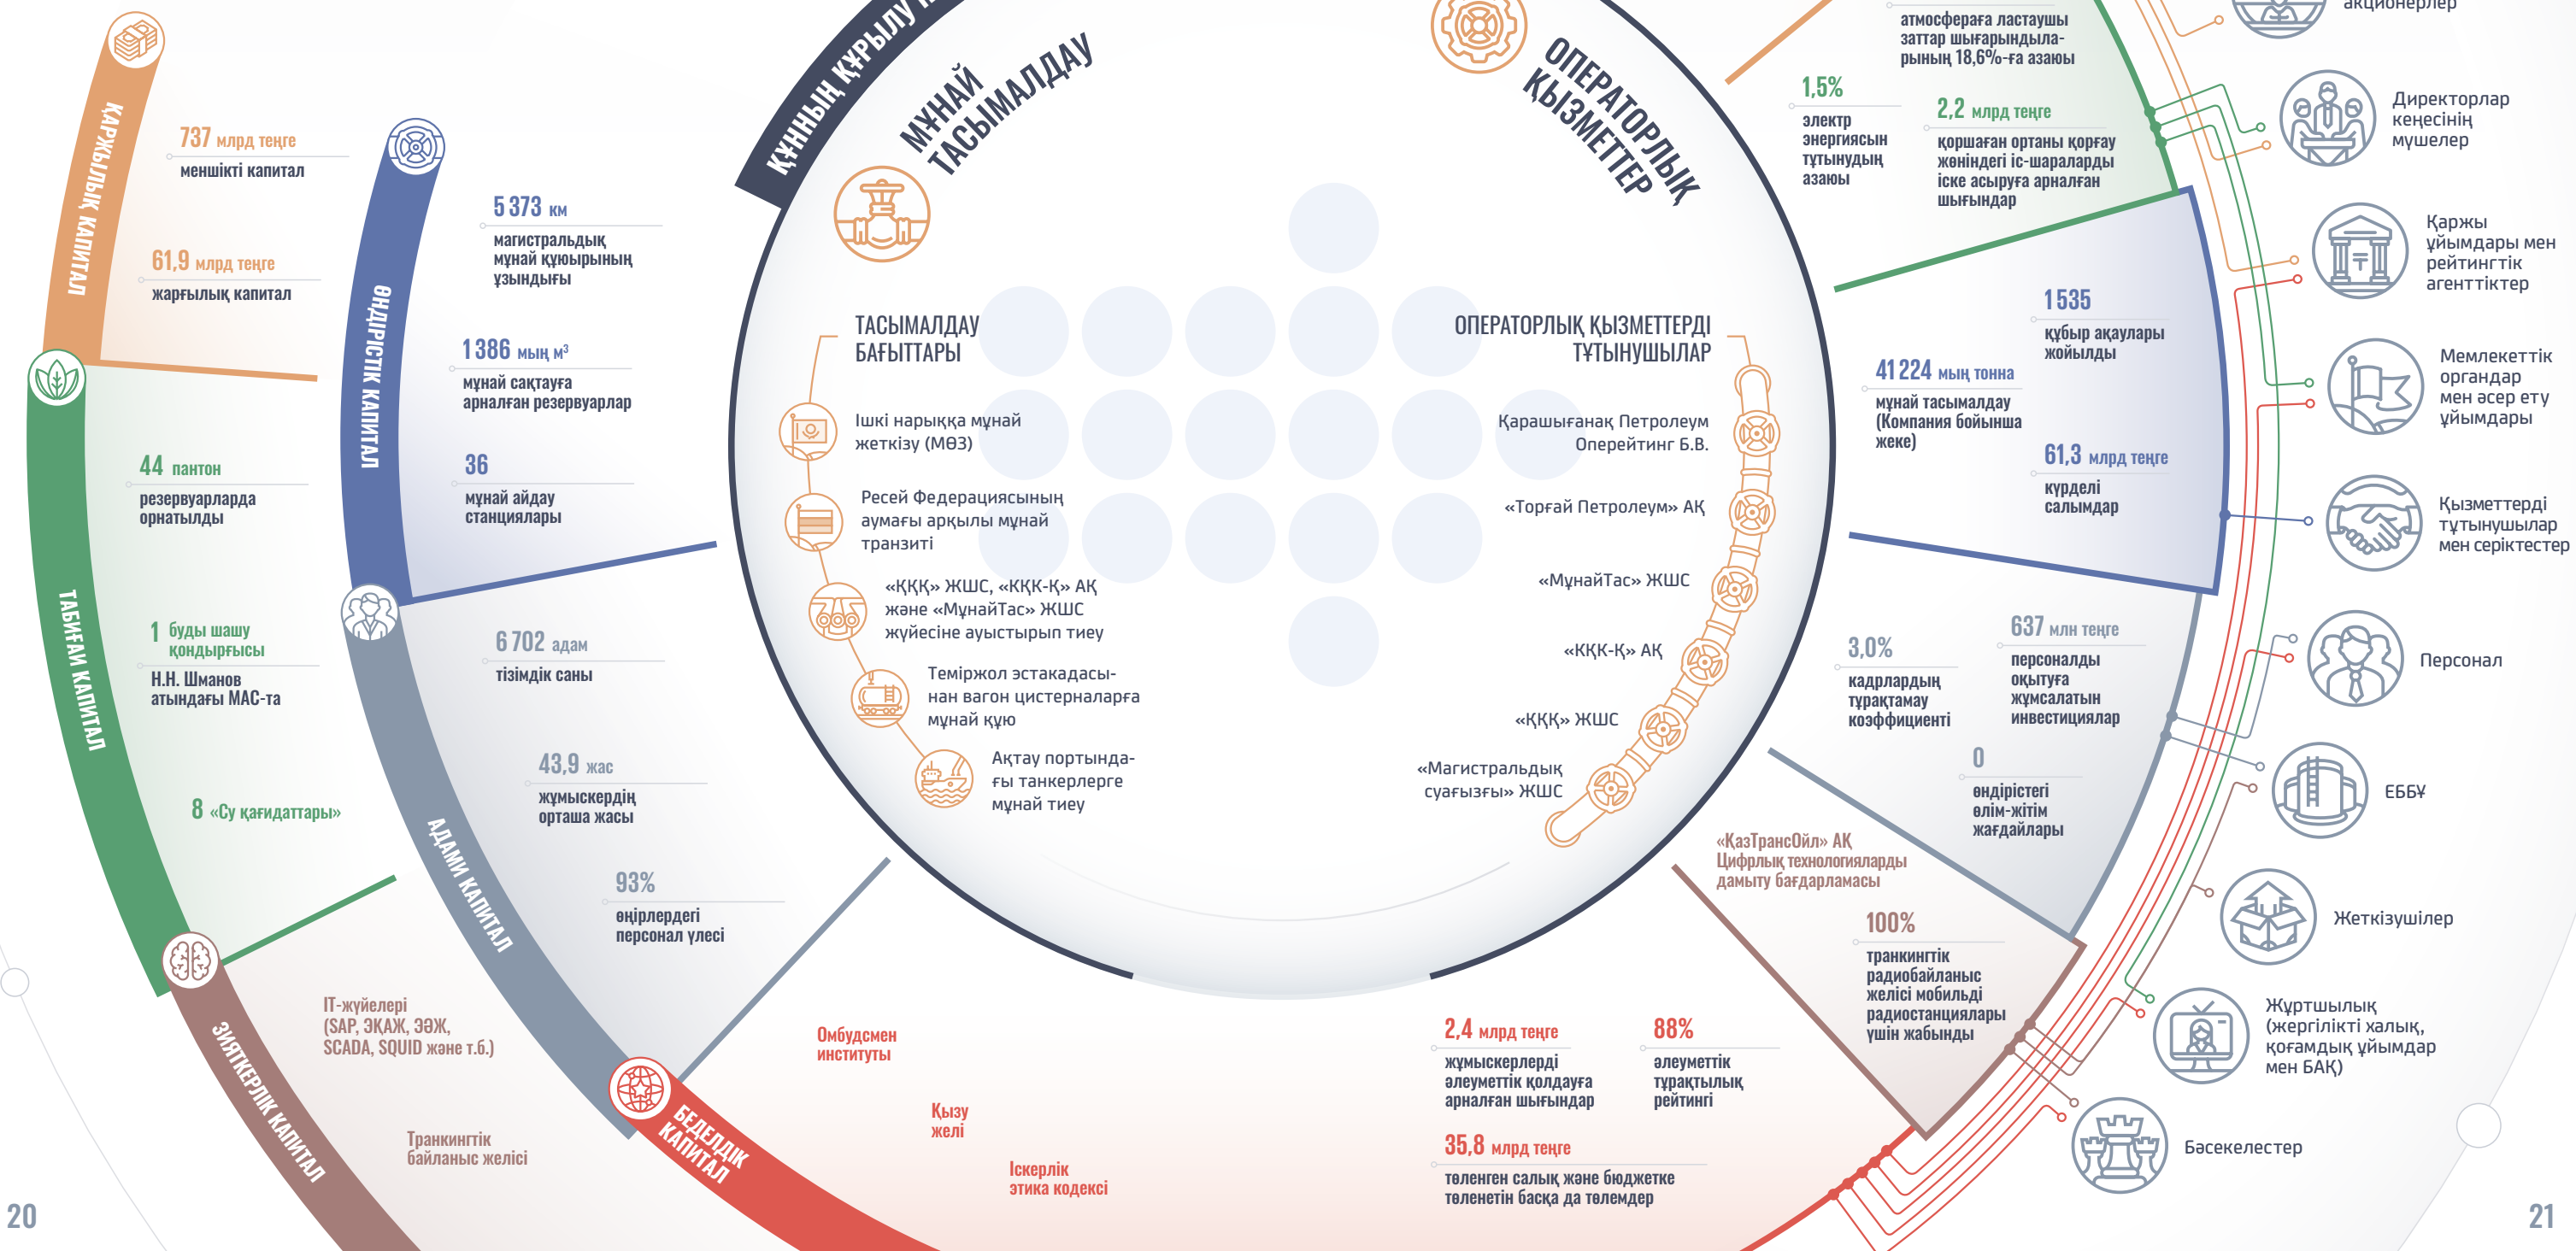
ҚАРЖЫЛЫҚ КАПИТАЛ

737 млрд теңге
меншікті капитал

61,9 млрд теңге
жарғылық капитал

ТАБИҒАИ КАПИТАЛ

44 пантон
резервуарларда орнатылды

1 буды шашу қондырғысы
Н.Н. Шманов атындағы МАС-та

8 «Су қағидаттары»

ӨНДІРІСТІК КАПИТАЛ

5 373 км
магистральдық мұнай құбырының ұзындығы

1 386 мың м³
мұнай сақтауға арналған резервуарлар

36
мұнай айдау станциялары

АДАМИ КАПИТАЛ

6 702 адам
тізімдік саны

43,9 жас
жұмыскердің орташа жасы

93%
өңірлердегі персонал үлесі

ЗИЯТКЕРЛІК КАПИТАЛ

IT-жүйелері (SAP, ЭҚАЖ, ЭӘЖ, SCADA, SQUID және т.б.)

Транкингтік байланыс желісі

БЕДЕЛДІК КАПИТАЛ

Омбудсмен институты

Қызу желі

Іскерлік этика кодексі

ҚҰНЫНЫҢ ҚҰРЫЛУ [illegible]

МҰНАЙ ТАСЫМАЛДАУ

ТАСЫМАЛДАУ БАҒЫТТАРЫ

Ішкі нарыққа мұнай жеткізу (МӨЗ)

Ресей Федерациясының аумағы арқылы мұнай транзиті

«ҚҚҚ» ЖШС, «ҚҚҚ-Қ» АҚ және «МұнайТас» ЖШС жүйесіне ауыстырып тиеу

Теміржол эстакадасынан вагон цистерналарға мұнай құю

Ақтау портындағы танкерлерге мұнай тиеу

ОПЕРАТОРЛЫҚ ҚЫЗМЕТТЕР

ОПЕРАТОРЛЫҚ ҚЫЗМЕТТЕРДІ ТҰТЫНУШЫЛАР

Қарашығанақ Петролеум Оперейтинг Б.В.

«Торғай Петролеум» АҚ

«МұнайТас» ЖШС

«ҚҚҚ-Қ» АҚ

«ҚҚҚ» ЖШС

«Магистральдық суағызғы» ЖШС

атмосфераға ластаушы заттар шығарындыларының 18,6%-ға азаюы

1,5%
электр энергиясын тұтынудың азаюы

2,2 млрд теңге
қоршаған ортаны қорғау жөніндегі іс-шараларды іске асыруға арналған шығындар

1 535
құбыр ақаулары жойылды

41 224 мың тонна
мұнай тасымалдау (Компания бойынша жеке)

61,3 млрд теңге
күрделі салымдар

3,0%
кадрлардың тұрақтамау коэффициенті

637 млн теңге
персоналды оқытуға жұмсалатын инвестициялар

0
өндірістегі өлім-жітім жағдайлары

«ҚазТрансОйл» АҚ Цифрлық технологияларды дамыту бағдарламасы

100%
транкингтік радиобайланыс желісі мобильді радиостанциялары үшін жабынды

2,4 млрд теңге
жұмыскерлерді әлеуметтік қолдауға арналған шығындар

88%
әлеуметтік тұрақтылық рейтингі

35,8 млрд теңге
төленген салық және бюджетке төленетін басқа да төлемдер

акционерлер

Директорлар кеңесінің мүшелер

Қаржы ұйымдары мен рейтингтік агенттіктер

Мемлекеттік органдар мен әсер ету ұйымдары

Қызметтерді тұтынушылар мен серіктестер

Персонал

ЕББҰ

Жеткізушілер

Жұртшылық (жергілікті халық, қоғамдық ұйымдар мен БАҚ)

Бәсекелестер

20

21